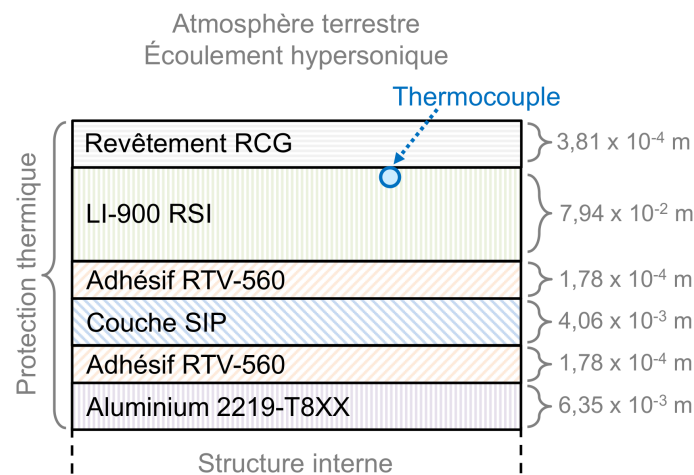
Atmosphère terrestre
Écoulement hypersonique

Thermocouple

Protection thermique

Revêtement RCG
$3{,}81 \times 10^{-4}$ m

LI-900 RSI
$7{,}94 \times 10^{-2}$ m

Adhésif RTV-560
$1{,}78 \times 10^{-4}$ m

Couche SIP
$4{,}06 \times 10^{-3}$ m

Adhésif RTV-560
$1{,}78 \times 10^{-4}$ m

Aluminium 2219-T8XX
$6{,}35 \times 10^{-3}$ m

Structure interne